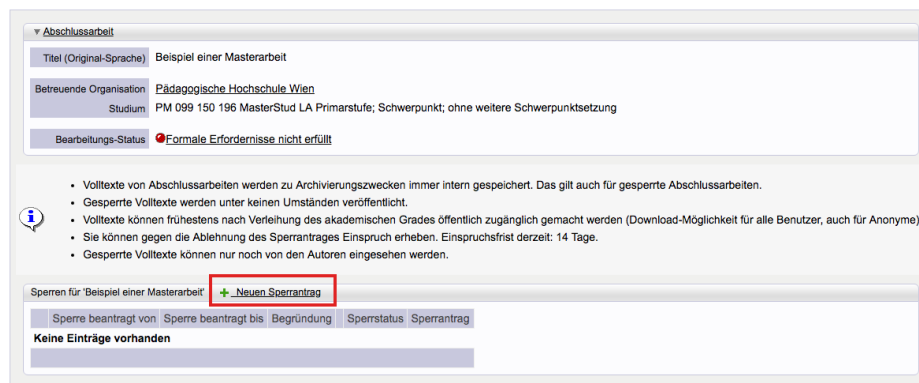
▼ Abschlussarbeit

| Titel (Original-Sprache) | Beispiel einer Masterarbeit |
|---|---|
| Betreuende Organisation | Pädagogische Hochschule Wien |
| Studium | PM 099 150 196 MasterStud LA Primarstufe; Schwerpunkt; ohne weitere Schwerpunktsetzung |
| Bearbeitungs-Status | Formale Erfordernisse nicht erfüllt |

- Volltexte von Abschlussarbeiten werden zu Archivierungszwecken immer intern gespeichert. Das gilt auch für gesperrte Abschlussarbeiten.
- Gesperrte Volltexte werden unter keinen Umständen veröffentlicht.
- Volltexte können frühestens nach Verleihung des akademischen Grades öffentlich zugänglich gemacht werden (Download-Möglichkeit für alle Benutzer, auch für Anonyme)
- Sie können gegen die Ablehnung des Sperrantrages Einspruch erheben. Einspruchsfrist derzeit: 14 Tage.
- Gesperrte Volltexte können nur noch von den Autoren eingesehen werden.

Sperren für 'Beispiel einer Masterarbeit' + Neuen Sperrantrag

| Sperre beantragt von | Sperre beantragt bis | Begründung | Sperrstatus | Sperrantrag |
|---|---|---|---|---|

Keine Einträge vorhanden